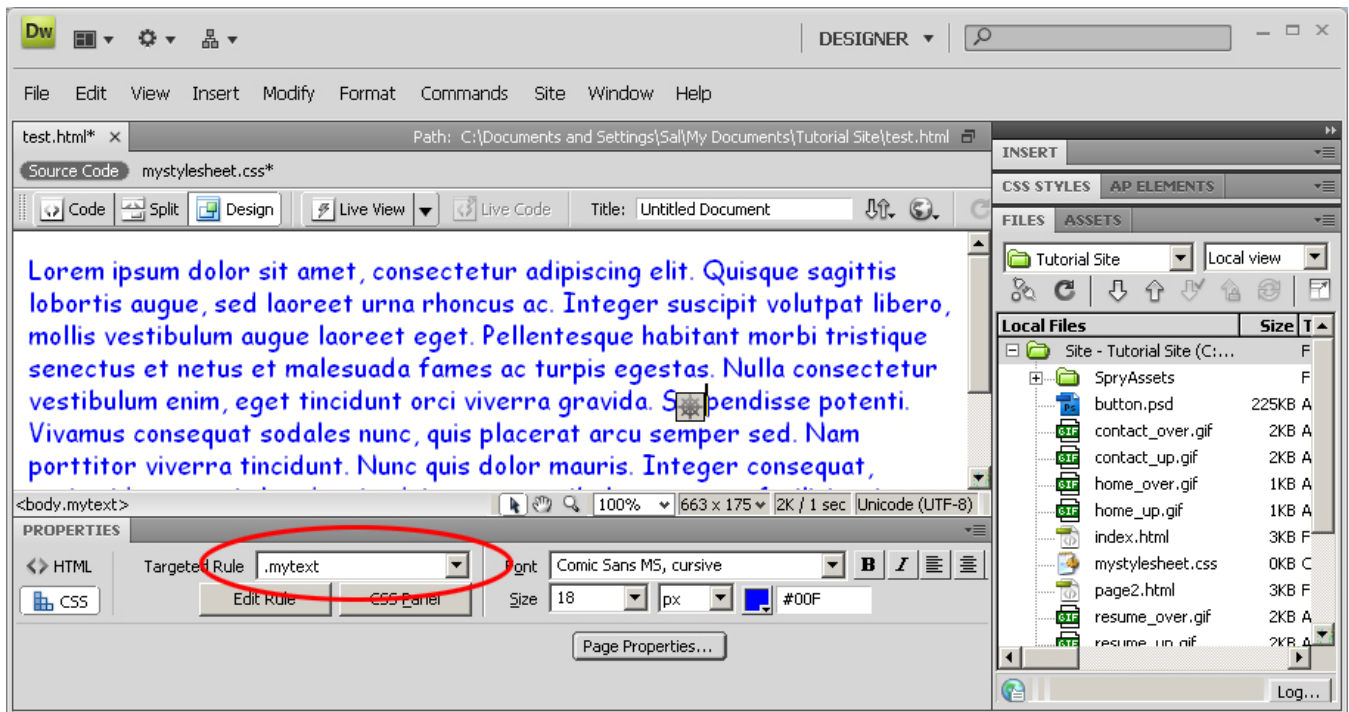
Dw

DESIGNER

File Edit View Insert Modify Format Commands Site Window Help

test.html* × Path: C:\Documents and Settings\Sal\My Documents\Tutorial Site\test.html

Source Code mystylesheet.css*

Code Split Design Live View Live Code Title: Untitled Document

Lorem ipsum dolor sit amet, consectetur adipiscing elit. Quisque sagittis lobortis augue, sed laoreet urna rhoncus ac. Integer suscipit volutpat libero, mollis vestibulum augue laoreet eget. Pellentesque habitant morbi tristique senectus et netus et malesuada fames ac turpis egestas. Nulla consectetur vestibulum enim, eget tincidunt orci viverra gravida. S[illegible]pendisse potenti. Vivamus consequat sodales nunc, quis placerat arcu semper sed. Nam porttitor viverra tincidunt. Nunc quis dolor mauris. Integer consequat,

<body.mytext> 100% 663 x 175 2K / 1 sec Unicode (UTF-8)

PROPERTIES

HTML Targeted Rule .mytext Font Comic Sans MS, cursive B I

CSS Edit Rule CSS Panel Size 18 px #00F

Page Properties...

INSERT
CSS STYLES AP ELEMENTS
FILES ASSETS

Tutorial Site Local view

| Local Files | Size | T |
|---|---|---|
| Site - Tutorial Site (C:... | | F |
| SpryAssets | | F |
| button.psd | 225KB | A |
| contact_over.gif | 2KB | A |
| contact_up.gif | 2KB | A |
| home_over.gif | 1KB | A |
| home_up.gif | 1KB | A |
| index.html | 3KB | F |
| mystylesheet.css | 0KB | C |
| page2.html | 3KB | F |
| resume_over.gif | 2KB | A |
| resume_up.gif | 2KB | A |

Log...